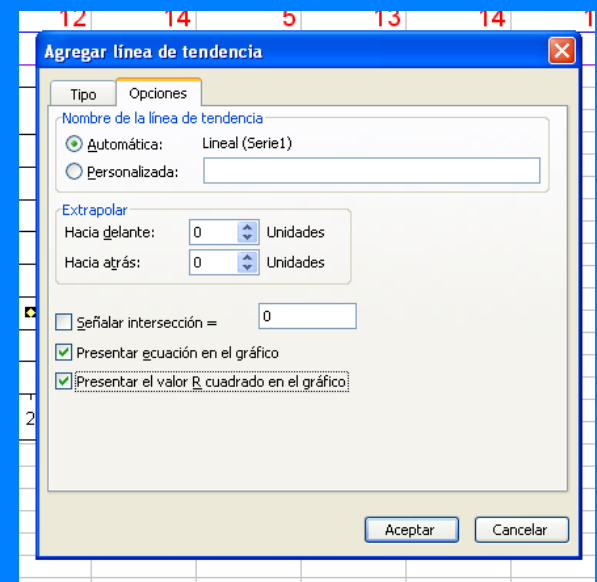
12 14 5 13 14 1

Agregar línea de tendencia

Tipo | Opciones

Nombre de la línea de tendencia
Automática: Lineal (Serie1)
Personalizada:

Extrapolar
Hacia delante: 0 Unidades
Hacia atrás: 0 Unidades

Señalar intersección = 0
Presentar ecuación en el gráfico
Presentar el valor R cuadrado en el gráfico

2

Aceptar
Cancelar